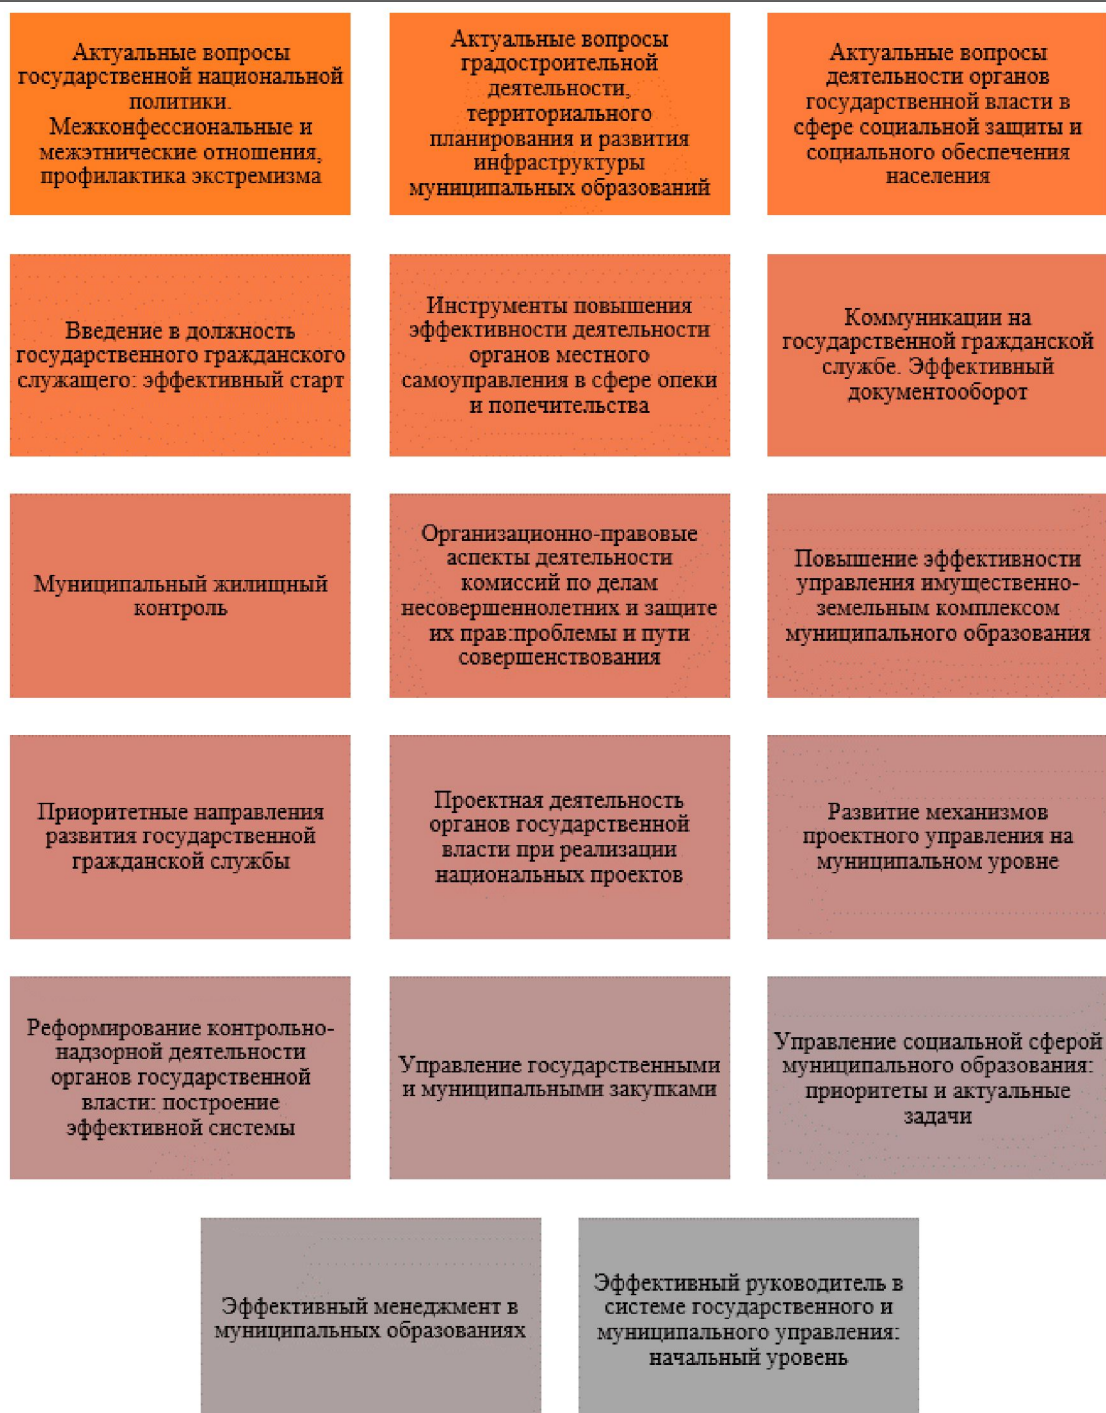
Актуальные вопросы государственной национальной политики. Межконфессиональные и межэтнические отношения, профилактика экстремизма

Актуальные вопросы градостроительной деятельности, территориального планирования и развития инфраструктуры муниципальных образований

Актуальные вопросы деятельности органов государственной власти в сфере социальной защиты и социального обеспечения населения

Введение в должность государственного гражданского служащего: эффективный старт

Инструменты повышения эффективности деятельности органов местного самоуправления в сфере опеки и попечительства

Коммуникации на государственной гражданской службе. Эффективный документооборот

Муниципальный жилищный контроль

Организационно-правовые аспекты деятельности комиссий по делам несовершеннолетних и защите их прав:проблемы и пути совершенствования

Повышение эффективности управления имущественно-земельным комплексом муниципального образования

Приоритетные направления развития государственной гражданской службы

Проектная деятельность органов государственной власти при реализации национальных проектов

Развитие механизмов проектного управления на муниципальном уровне

Реформирование контрольно-надзорной деятельности органов государственной власти: построение эффективной системы

Управление государственными и муниципальными закупками

Управление социальной сферой муниципального образования: приоритеты и актуальные задачи

Эффективный менеджмент в муниципальных образованиях

Эффективный руководитель в системе государственного и муниципального управления: начальный уровень